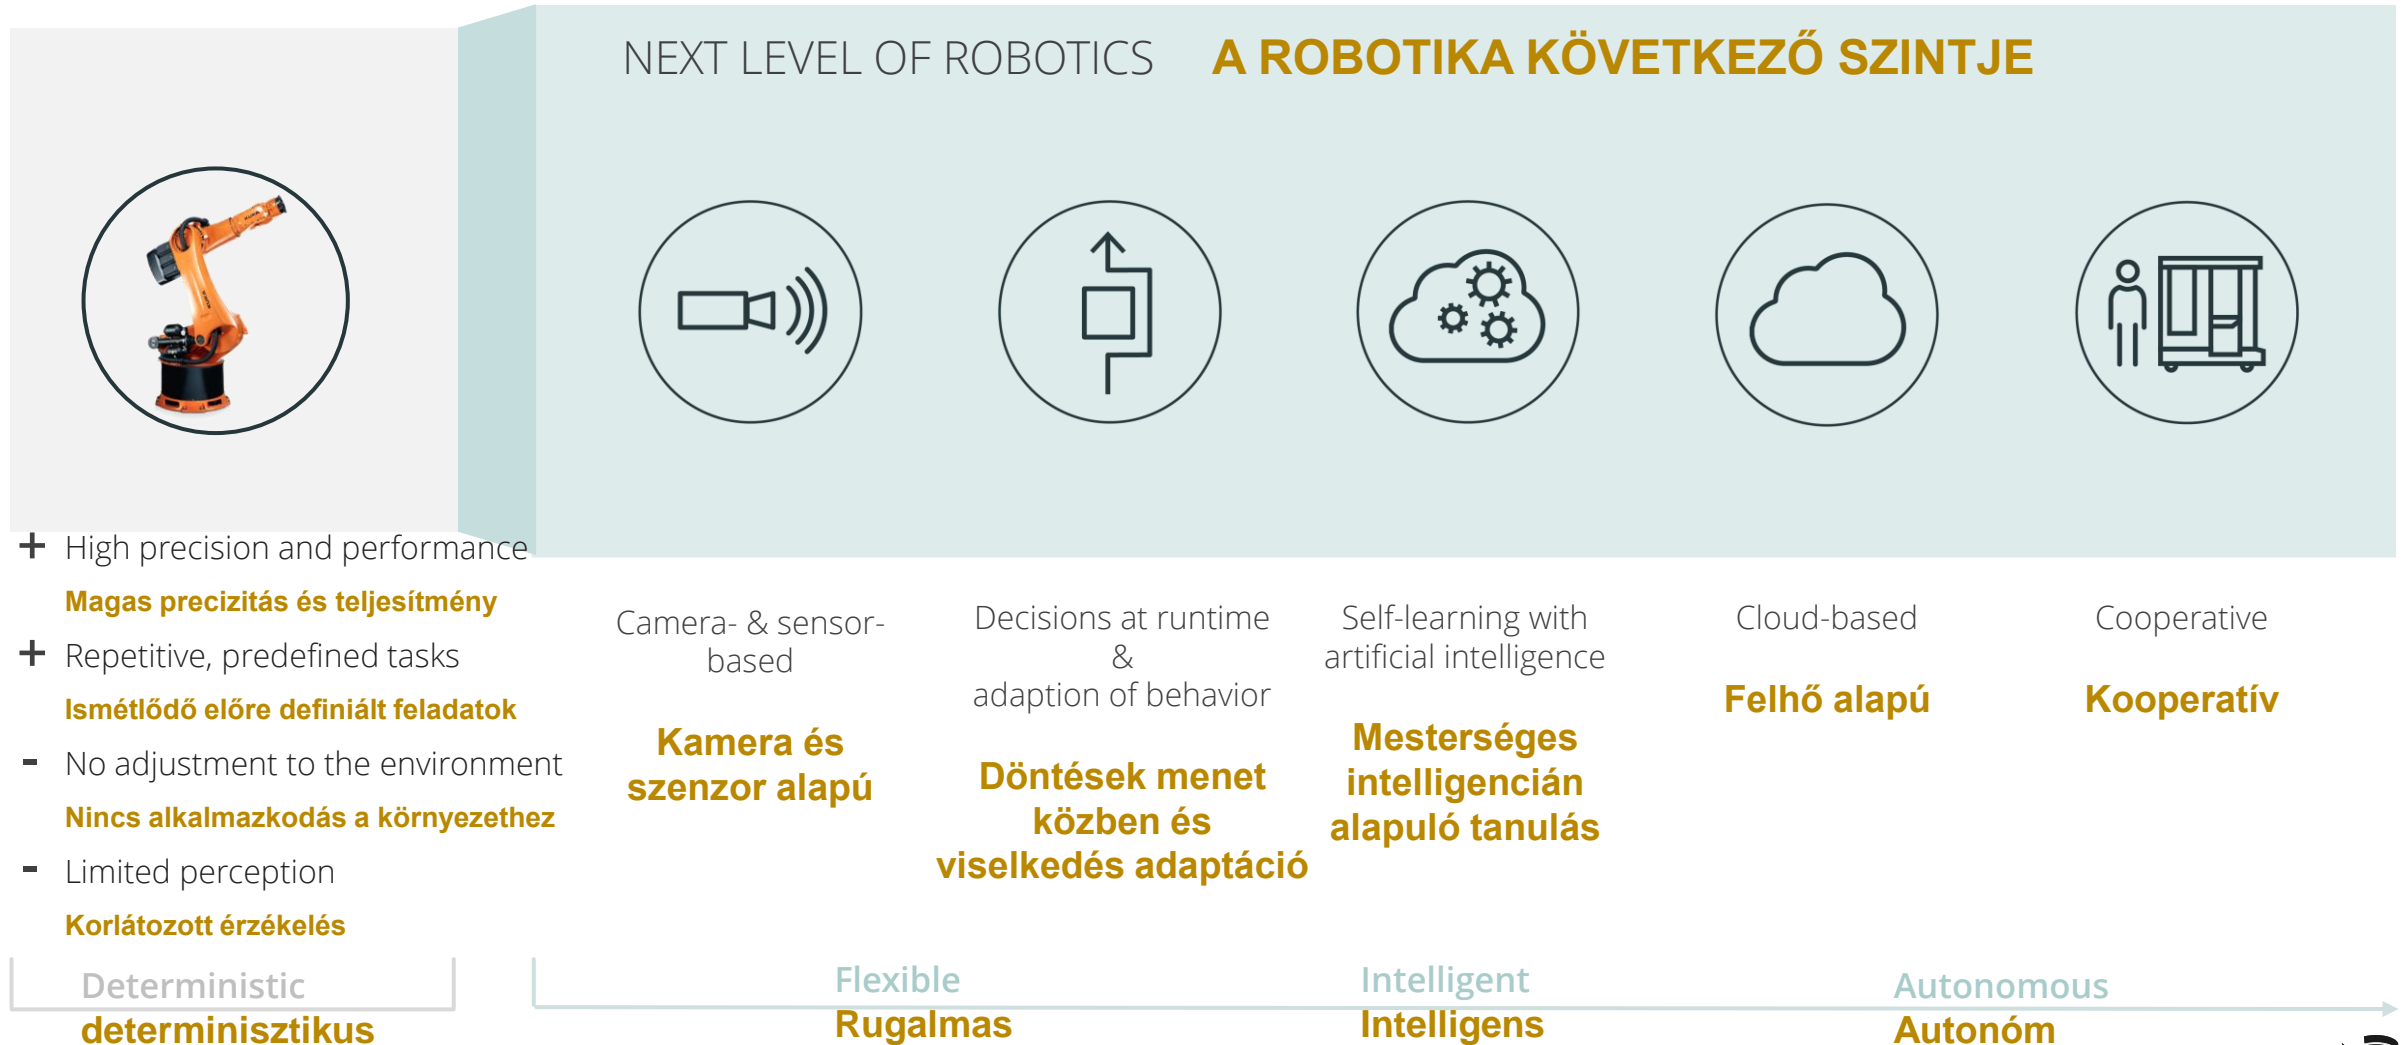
NEXT LEVEL OF ROBOTICS A ROBOTIKA KÖVETKEZŐ SZINTJE

+ High precision and performance
Magas precizitás és teljesítmény
+ Repetitive, predefined tasks
Ismétlődő előre definiált feladatok
- No adjustment to the environment
Nincs alkalmazkodás a környezethez
- Limited perception
Korlátozott érzékelés

Camera- & sensor-based
Kamera és szenzor alapú

Decisions at runtime & adaption of behavior
Döntések menet közben és viselkedés adaptáció

Self-learning with artificial intelligence
Mesterséges intelligencián alapuló tanulás

Cloud-based
Felhő alapú

Cooperative
Kooperatív

Deterministic
determinisztikus

Flexible
Rugalmas

Intelligent
Intelligens

Autonomous
Autonóm